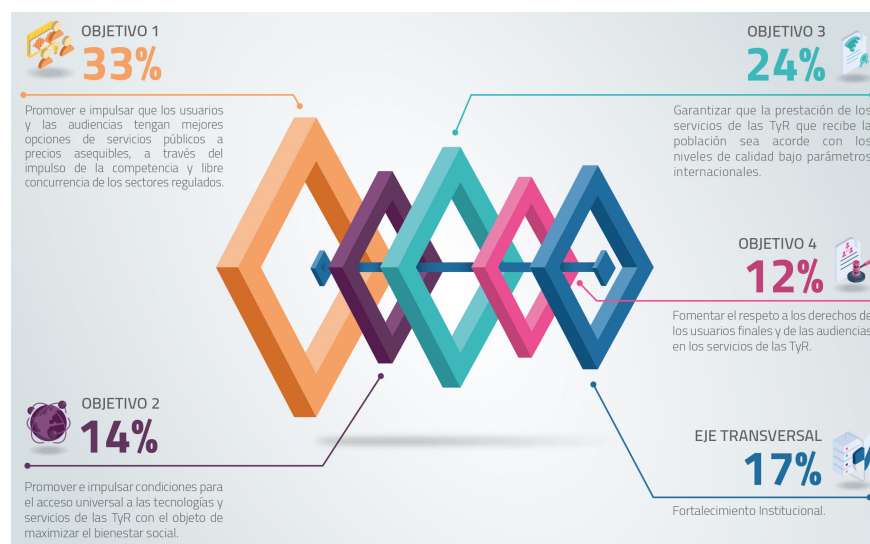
OBJETIVO 1
33%

Promover e impulsar que los usuarios y las audiencias tengan mejores opciones de servicios públicos a precios asequibles, a través del impulso de la competencia y libre concurrencia de los sectores regulados.

OBJETIVO 3
24%

Garantizar que la prestación de los servicios de las TyR que recibe la población sea acorde con los niveles de calidad bajo parámetros internacionales.

OBJETIVO 4
12%

Fomentar el respeto a los derechos de los usuarios finales y de las audiencias en los servicios de las TyR.

OBJETIVO 2
14%

Promover e impulsar condiciones para el acceso universal a las tecnologías y servicios de las TyR con el objeto de maximizar el bienestar social.

EJE TRANSVERSAL
17%

Fortalecimiento Institucional.